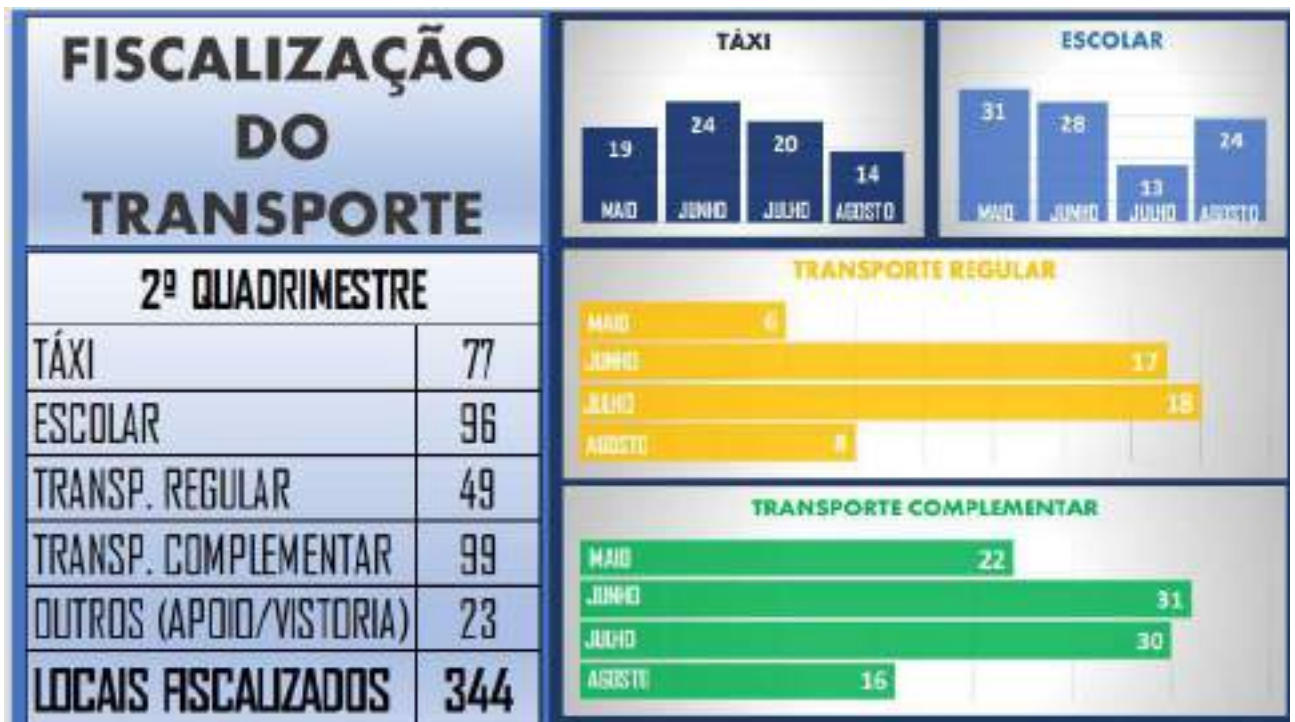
FISCALIZAÇÃO DO TRANSPORTE

| 2º QUADRIMESTRE | |
|---|---|
| TÁXI | 77 |
| ESCOLAR | 96 |
| TRANSP. REGULAR | 49 |
| TRANSP. COMPLEMENTAR | 99 |
| OUTROS (APOIO/VISTORIA) | 23 |
| LOCAIS FISCALIZADOS | 344 |

TÁXI

19 MAIO
24 JUNHO
20 JULHO
14 AGOSTO

ESCOLAR

31 MAIO
28 JUNHO
13 JULHO
24 AGOSTO

TRANSPORTE REGULAR

MAIO 6
JUNHO 17
JULHO 18
AGOSTO 8

TRANSPORTE COMPLEMENTAR

MAIO 22
JUNHO 31
JULHO 30
AGOSTO 16